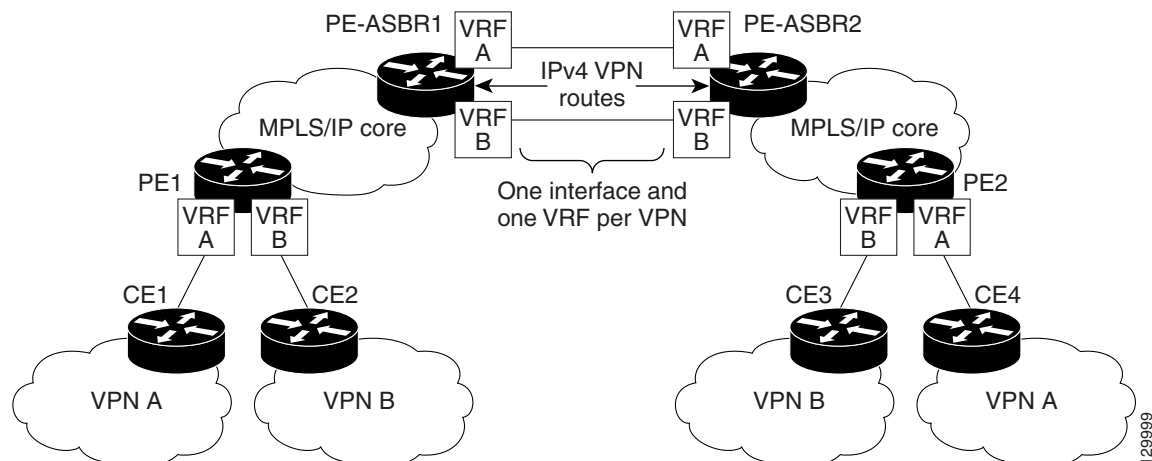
PE-ASBR1

VRF A

VRF A

PE-ASBR2

IPv4 VPN routes

VRF B

VRF B

MPLS/IP core

MPLS/IP core

PE1

One interface and one VRF per VPN

PE2

VRF A

VRF B

VRF B

VRF A

CE1

CE2

CE3

CE4

VPN A

VPN B

VPN B

VPN A

129999